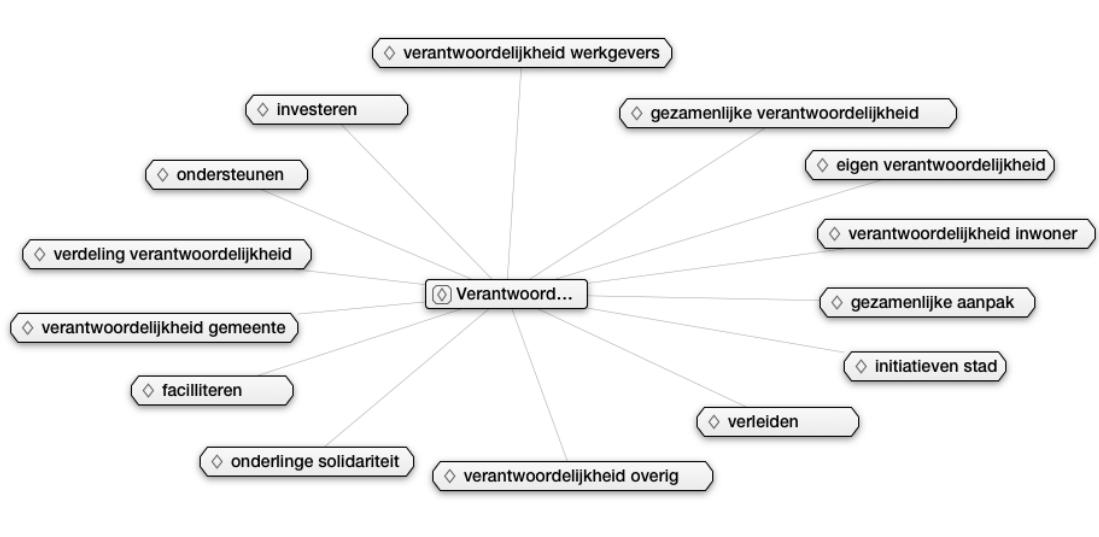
◇ verantwoordelijkheid werkgevers

◇ investeren

◇ gezamenlijke verantwoordelijkheid

◇ ondersteunen

◇ eigen verantwoordelijkheid

◇ verantwoordelijkheid inwoner

◇ verdeling verantwoordelijkheid

◇ Verantwoord...

◇ gezamenlijke aanpak

◇ verantwoordelijkheid gemeente

◇ initiatieven stad

◇ facilliteren

◇ verleiden

◇ onderlinge solidariteit

◇ verantwoordelijkheid overig